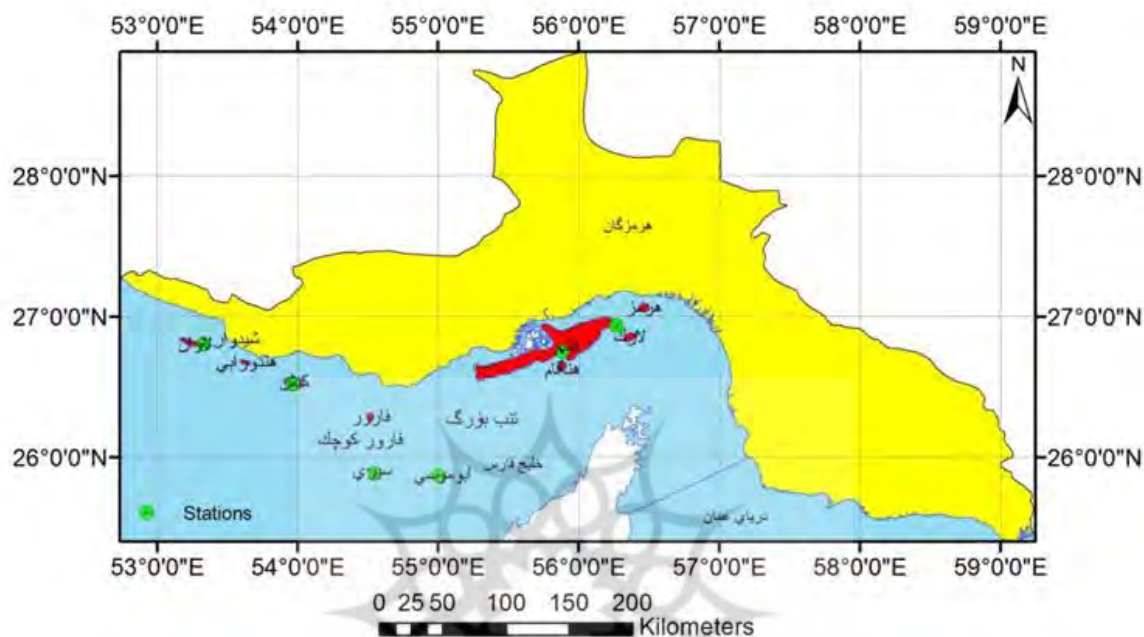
53°0'0"E 54°0'0"E 55°0'0"E 56°0'0"E 57°0'0"E 58°0'0"E 59°0'0"E

N

28°0'0"N 28°0'0"N

هرمزگان

27°0'0"N 27°0'0"N

هرمز
لارك
هنگام
شيدوار
هندورابي
كيش
فارور
فارور كوچك
تنب بزرگ
سري
ابوموسي
خليج فارس

26°0'0"N 26°0'0"N

Stations

درياي عمان

53°0'0"E 54°0'0"E 55°0'0"E 56°0'0"E 57°0'0"E 58°0'0"E 59°0'0"E

0 25 50 100 150 200
Kilometers